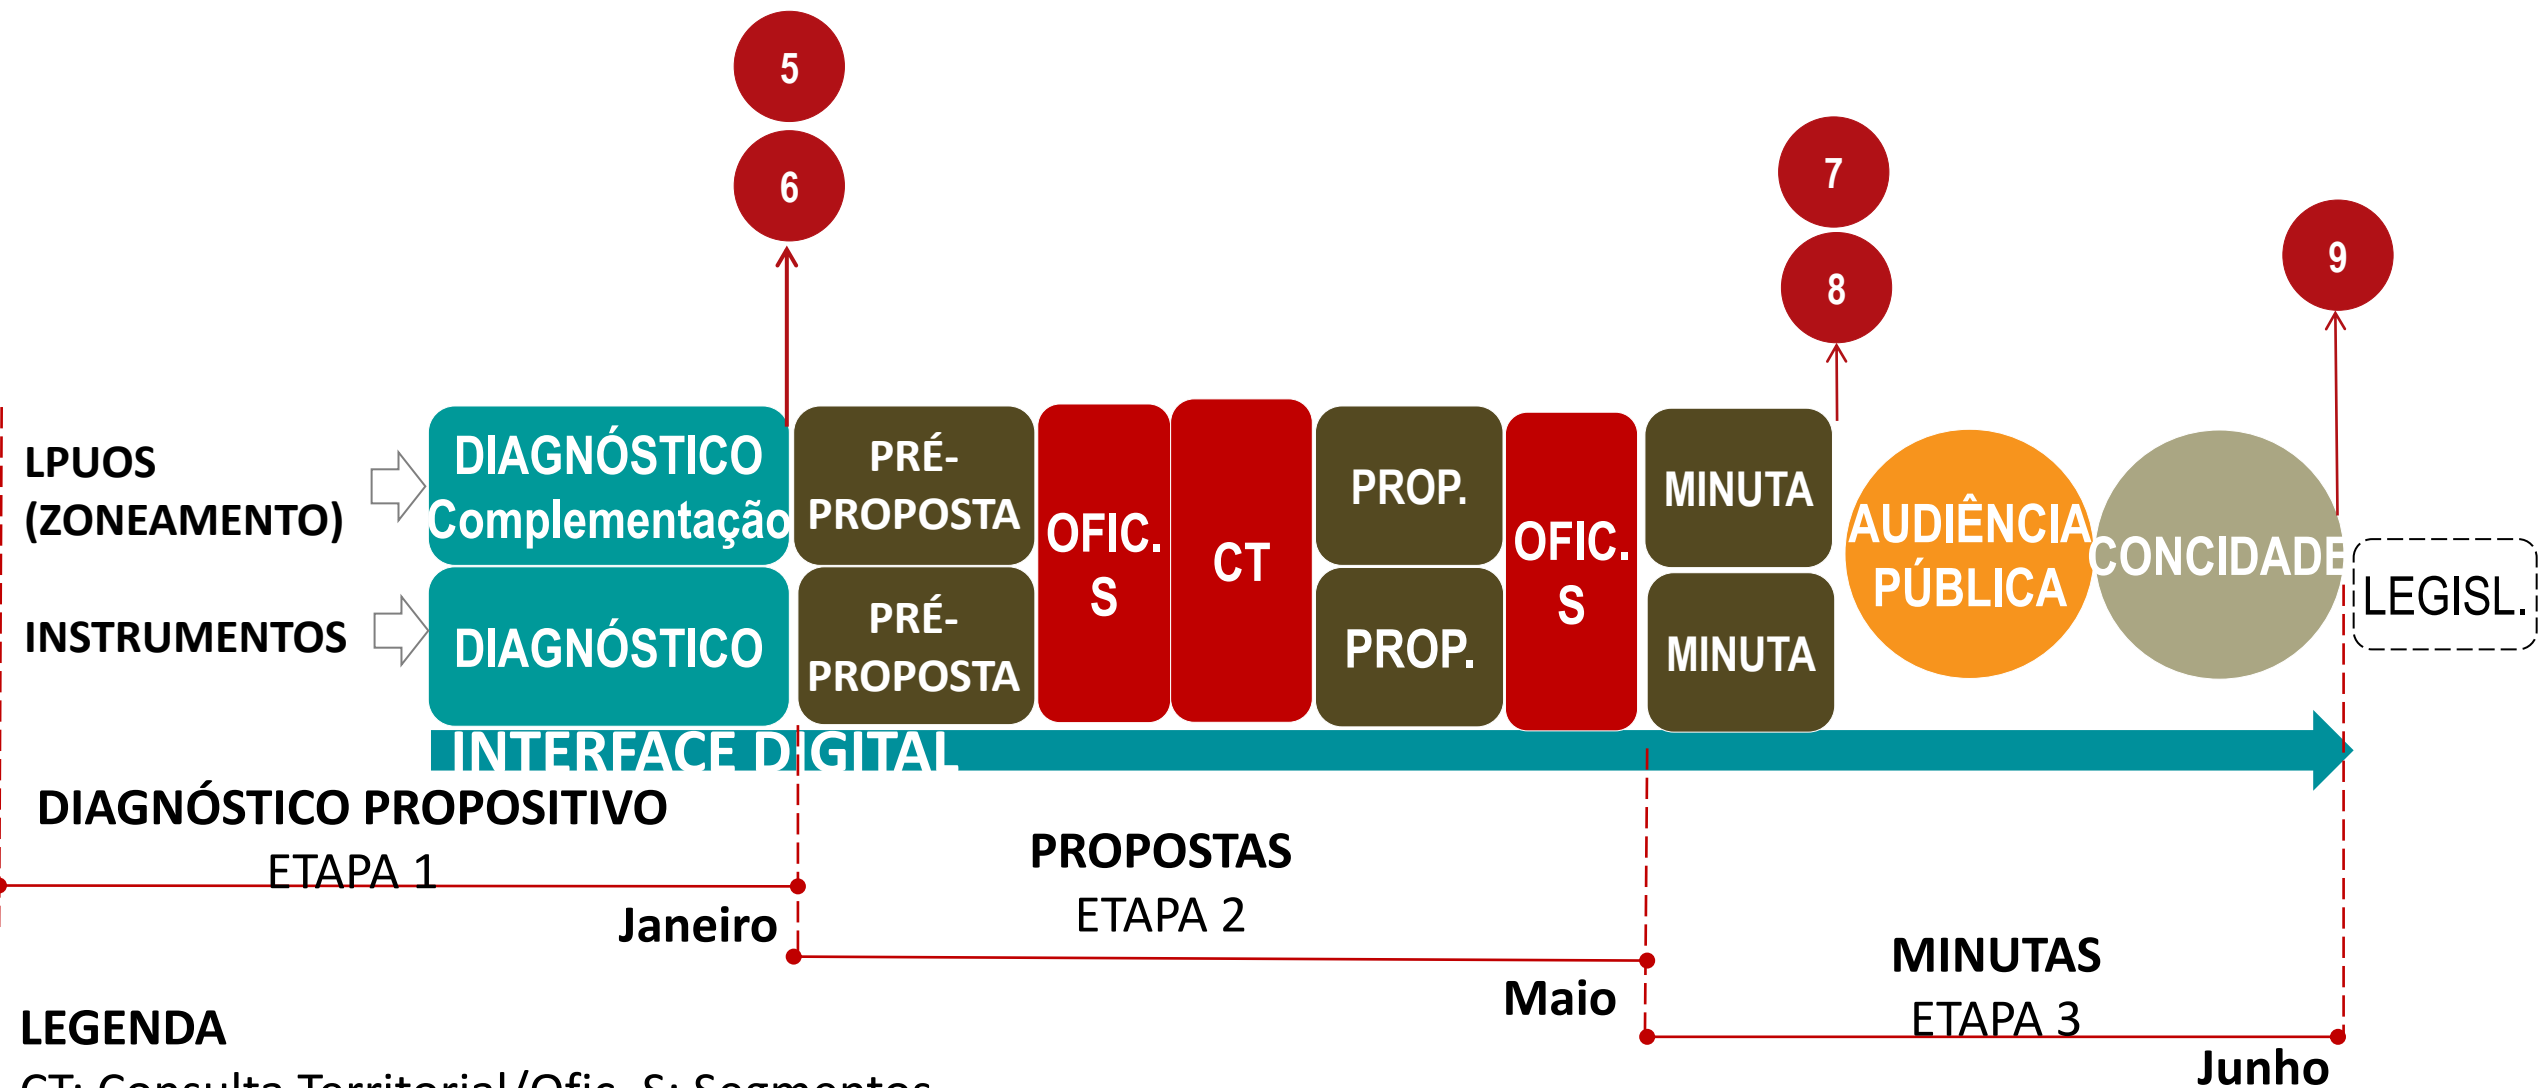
5

6

7

8

9

LPUOS (ZONEAMENTO)

INSTRUMENTOS

DIAGNÓSTICO Complementação

DIAGNÓSTICO

PRÉ-PROPOSTA

PRÉ-PROPOSTA

OFIC. S

CT

PROP.

PROP.

OFIC. S

MINUTA

MINUTA

AUDIÊNCIA PÚBLICA

CONCIDADE

LEGISL.

INTERFACE DIGITAL

DIAGNÓSTICO PROPOSITIVO
ETAPA 1

Janeiro

PROPOSTAS
ETAPA 2

Maio

MINUTAS
ETAPA 3

Junho

LEGENDA
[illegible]